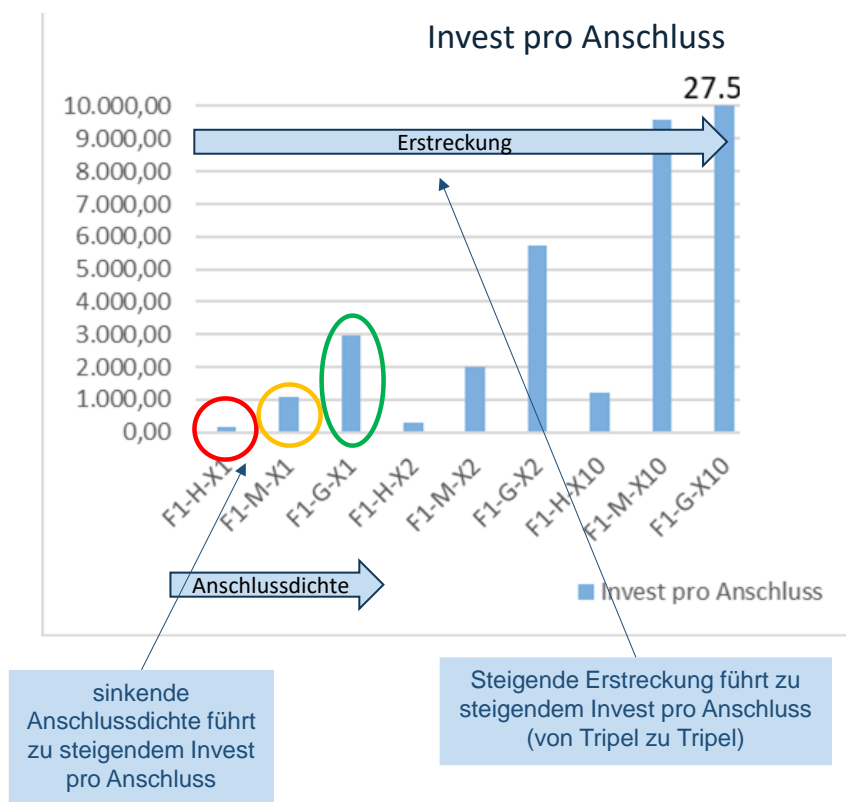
Invest pro Anschluss

27.5

10.000,00
9.000,00
8.000,00
7.000,00
6.000,00
5.000,00
4.000,00
3.000,00
2.000,00
1.000,00
0,00

Erstreckung

F1-H-X1
F1-M-X1
F1-G-X1
F1-H-X2
F1-M-X2
F1-G-X2
F1-H-X10
F1-M-X10
F1-G-X10

Anschlussdichte

Invest pro Anschluss

sinkende Anschlussdichte führt zu steigendem Invest pro Anschluss

Steigende Erstreckung führt zu steigendem Invest pro Anschluss (von Tripel zu Tripel)